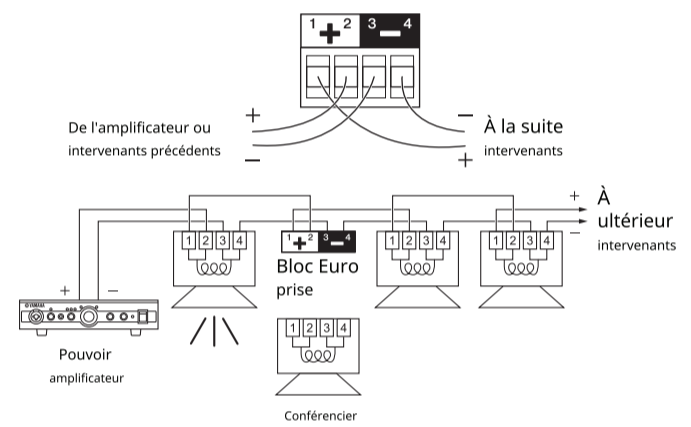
1 + 2 3 − 4

+

De l'amplificateur ou intervenants précédents

−

−

À la suite intervenants

+

+

À ultérieur intervenants

−

1 2 3 4

1 + 2 3 − 4

Bloc Euro prise

1 2 3 4

1 2 3 4

+ −

YAMAHA

Pouvoir amplificateur

1 2 3 4

Conférencier